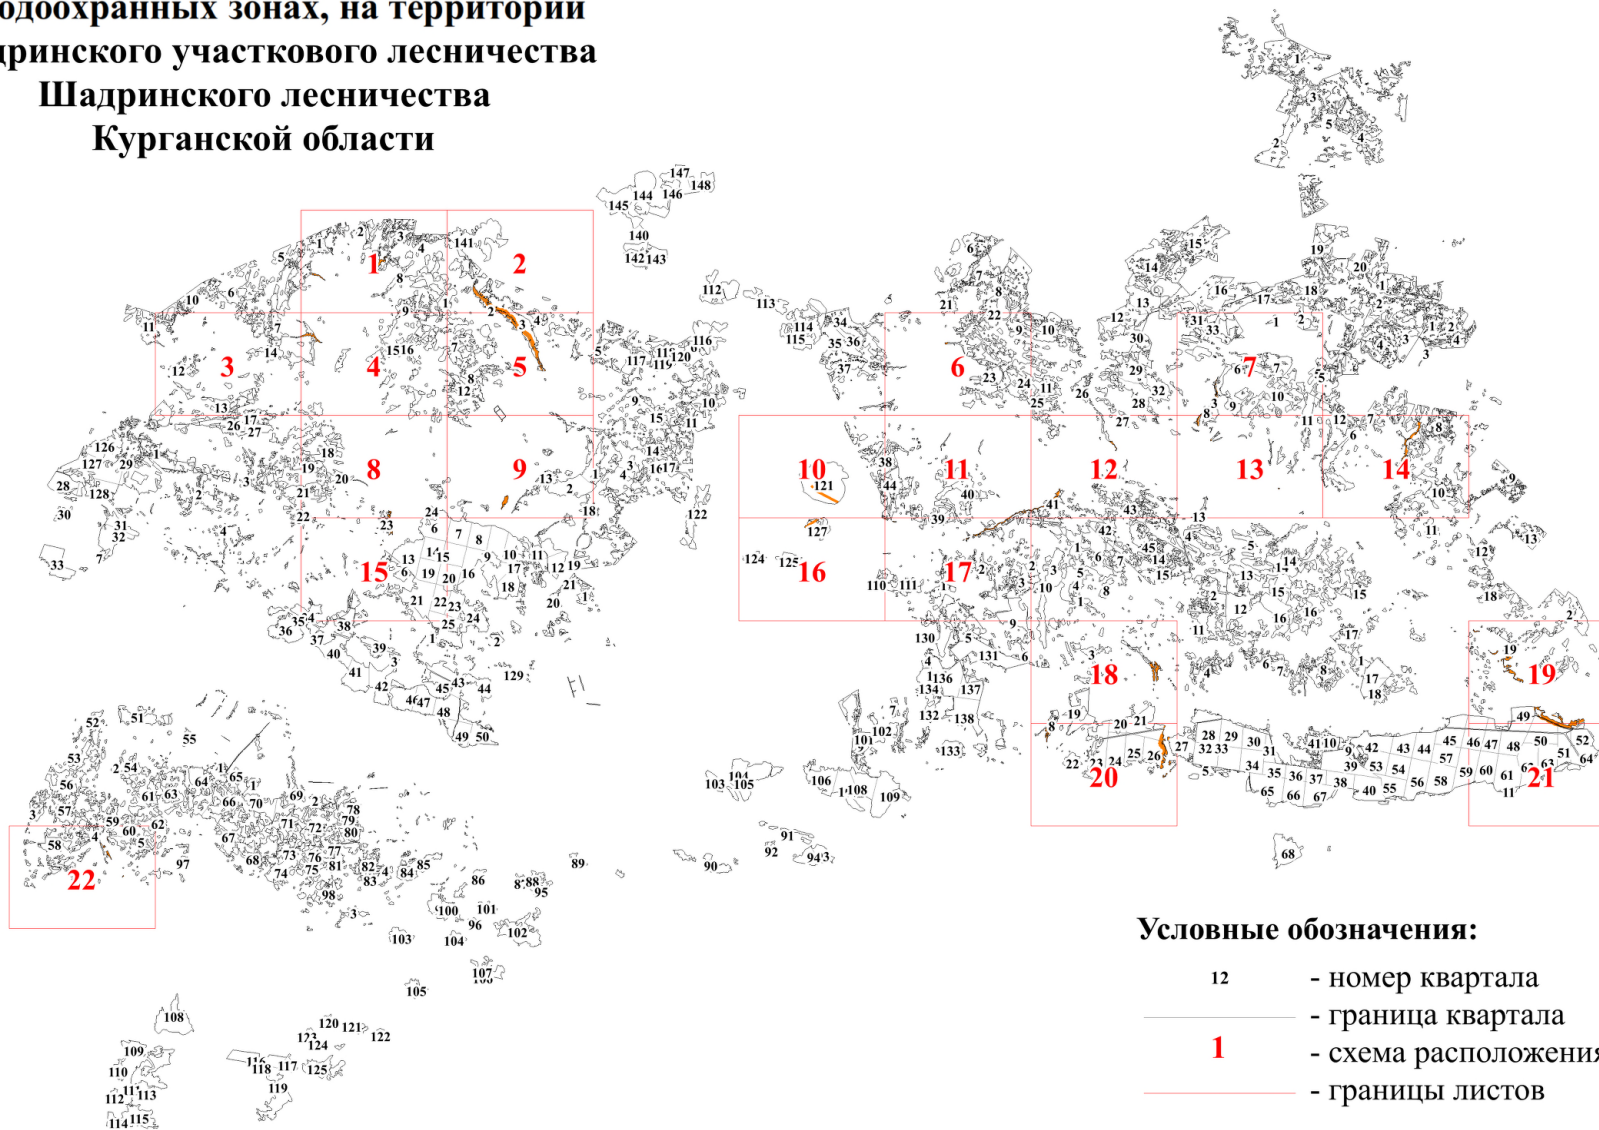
одоохранных зонах, на территории
дринского участкового лесничества
Шадринского лесничества
Курганской области

1 2 3 4 5 6 7 8 9 10 11 12 13 14 15 16 17 18 19 20 21 22

Условные обозначения:
12 - номер квартала
- граница квартала
1 - схема расположения
- границы листов